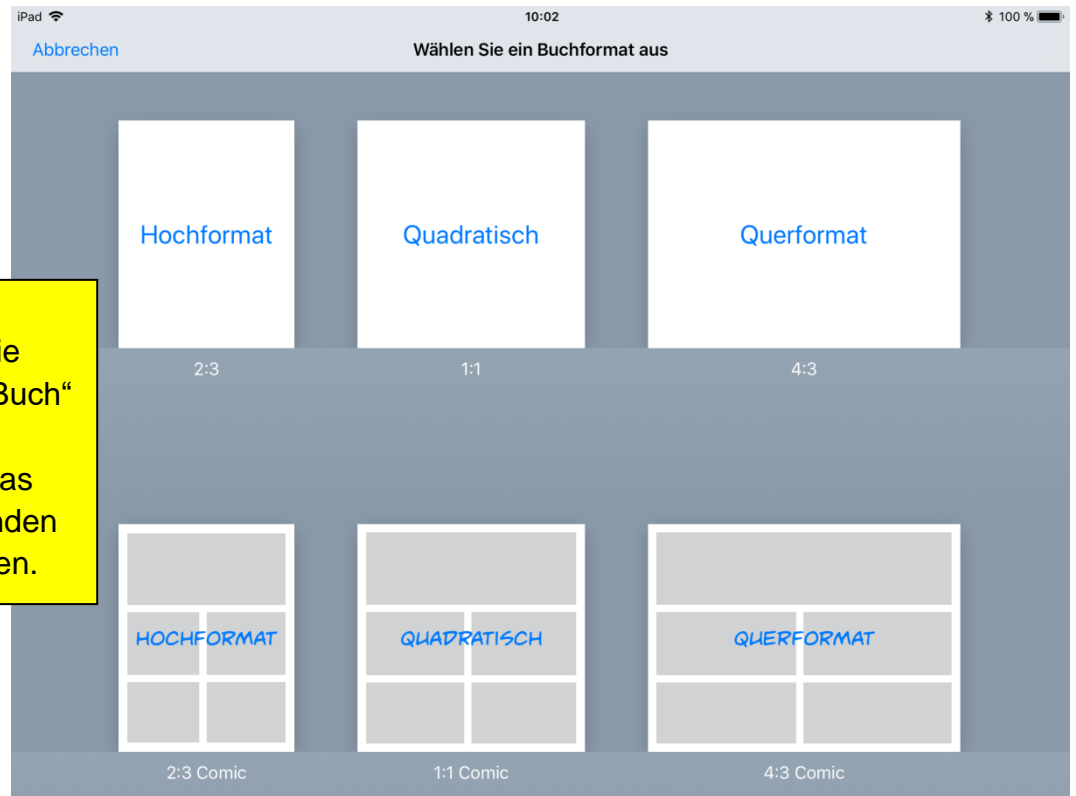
iPad 10:02 100 %

Abbrechen

Wählen Sie ein Buchformat aus

Hochformat

Quadratisch

Querformat

2:3

1:1

4:3

ie
Buch“

as
nden
en.

HOCHFORMAT

QUADRATISCH

QUERFORMAT

2:3 Comic

1:1 Comic

4:3 Comic